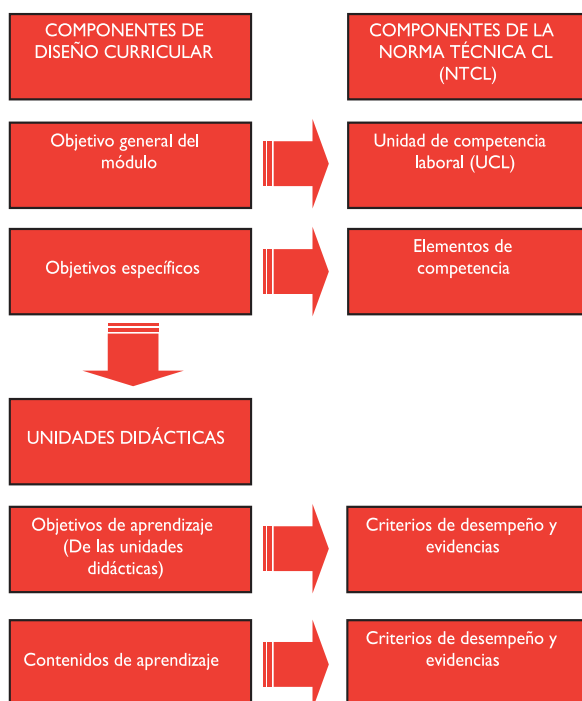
COMPONENTES DE DISEÑO CURRICULAR

COMPONENTES DE LA NORMA TÉCNICA CL (NTCL)

Objetivo general del módulo

Unidad de competencia laboral (UCL)

Objetivos específicos

Elementos de competencia

UNIDADES DIDÁCTICAS

Objetivos de aprendizaje (De las unidades didácticas)

Criterios de desempeño y evidencias

Contenidos de aprendizaje

Criterios de desempeño y evidencias